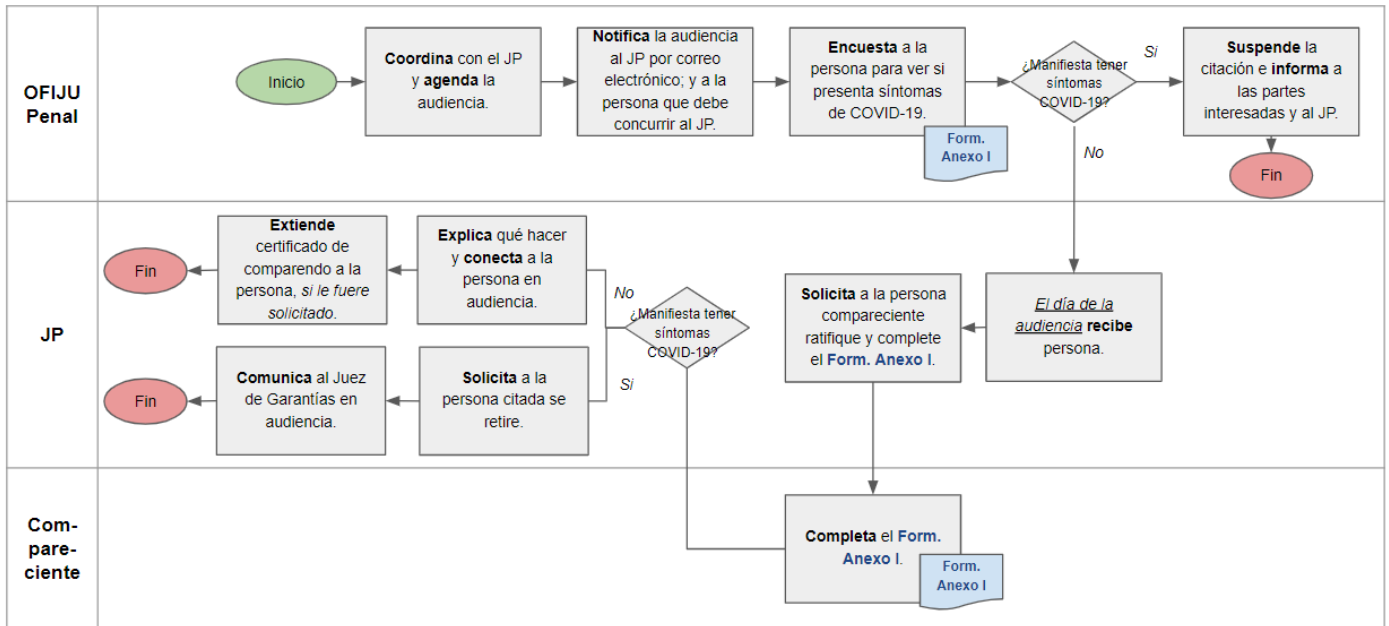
OFIJU Penal

Inicio

**Coordina** con el JP y **agenda** la audiencia.

**Notifica** la audiencia al JP por correo electrónico; y a la persona que debe concurrir al JP.

**Encuesta** a la persona para ver si presenta síntomas de COVID-19.

Form. Anexo I

¿Manifiesta tener síntomas COVID-19?

Si

No

**Suspende** la citación e **informa** a las partes interesadas y al JP.

Fin

JP

Fin

**Extiende** certificado de comparendo a la persona, *si le fuere solicitado*.

**Explica** qué hacer y **conecta** a la persona en audiencia.

No

¿Manifiesta tener síntomas COVID-19?

Si

**Solicita** a la persona compareciente ratifique y complete el **Form. Anexo I**.

*El día de la audiencia* **recibe** persona.

Fin

**Comunica** al Juez de Garantías en audiencia.

**Solicita** a la persona citada se retire.

Com-pare-ciente

**Completa** el **Form. Anexo I**.

Form. Anexo I